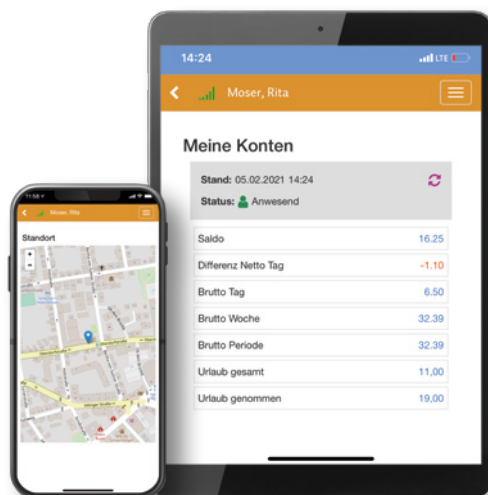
14:24

LTE

Moser, Rita

Meine Konten

Stand: 05.02.2021 14:24

Status: Anwesend

| Saldo | 16.25 |
|---|---|
| Differenz Netto Tag | -1.10 |
| Brutto Tag | 6.50 |
| Brutto Woche | 32.39 |
| Brutto Periode | 32.39 |
| Urlaub gesamt | 11,00 |
| Urlaub genommen | 19,00 |

Moser, Rita

Standort

+
−